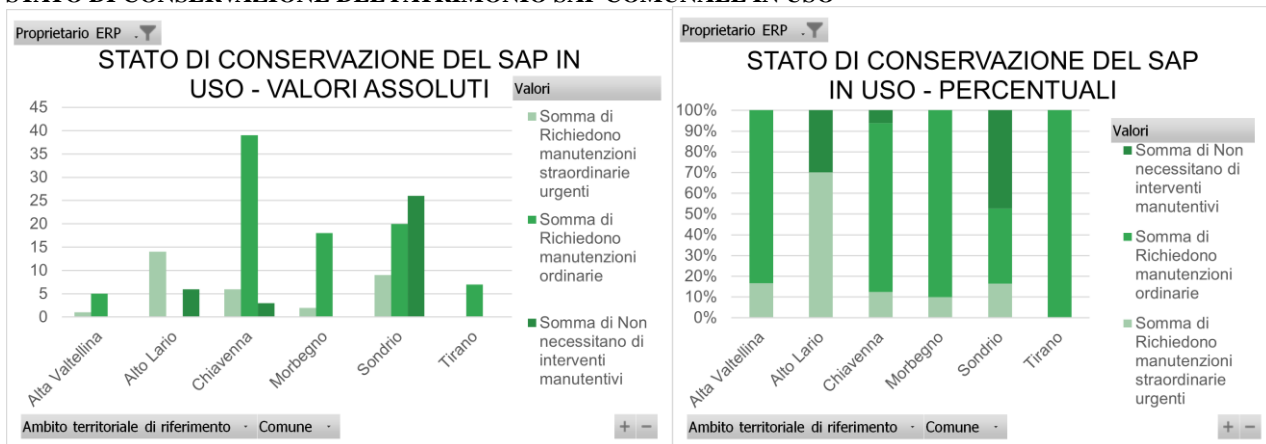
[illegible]

Proprietario ERP

STATO DI CONSERVAZIONE DEL SAP IN USO - VALORI ASSOLUTI

Valori

Somma di Richiedono manutenzioni straordinarie urgenti

Somma di Richiedono manutenzioni ordinarie

Somma di Non necessitano di interventi manutentivi

45
40
35
30
25
20
15
10
5
0

Alta Valtellina
Alto Lario
Chiavenna
Morbegno
Sondrio
Tirano

Ambito territoriale di riferimento
Comune

+ −

Proprietario ERP

STATO DI CONSERVAZIONE DEL SAP IN USO - PERCENTUALI

Valori

Somma di Non necessitano di interventi manutentivi

Somma di Richiedono manutenzioni ordinarie

Somma di Richiedono manutenzioni straordinarie urgenti

100%
90%
80%
70%
60%
50%
40%
30%
20%
10%
0%

Alta Valtellina
Alto Lario
Chiavenna
Morbegno
Sondrio
Tirano

Ambito territoriale di riferimento
Comune

+ −